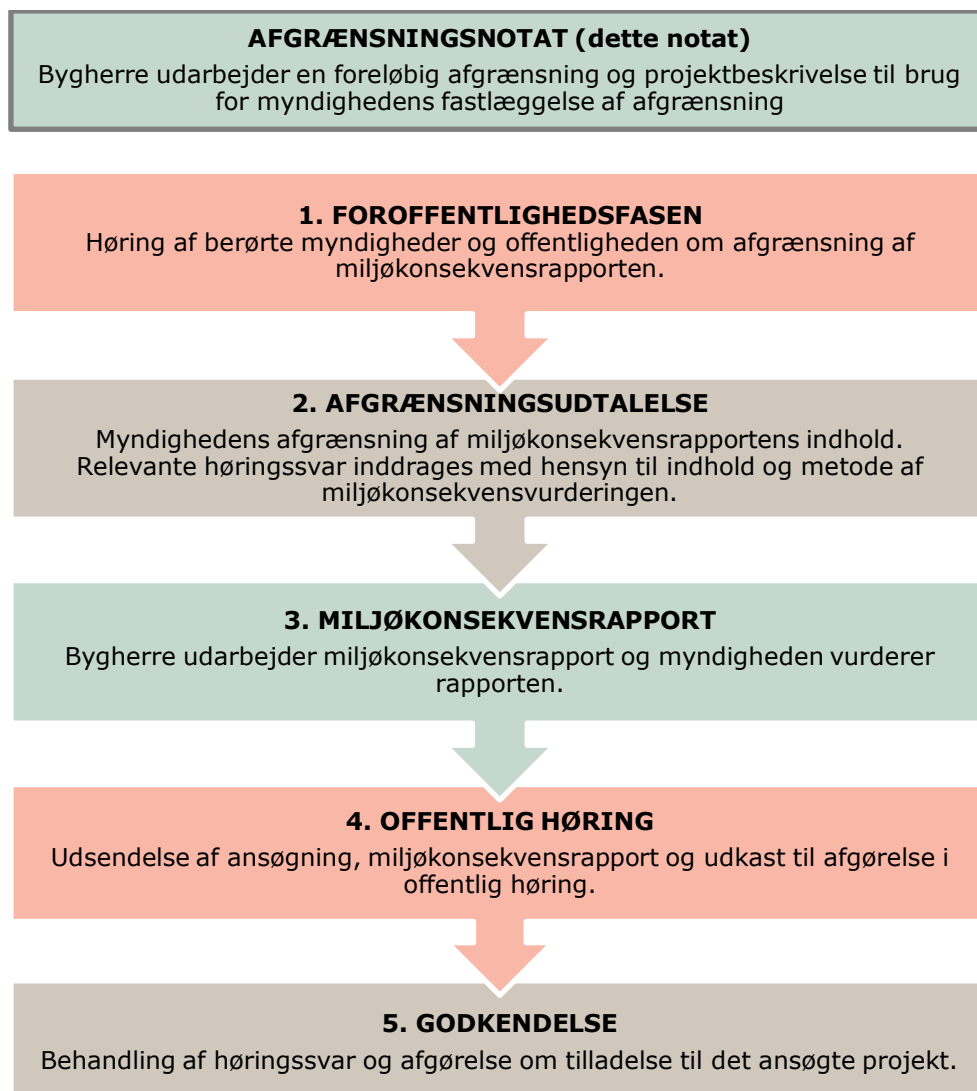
AFGRÆNSNINGSNOTAT (dette notat)
Bygherre udarbejder en foreløbig afgrænsning og projektbeskrivelse til brug for myndighedens fastlæggelse af afgrænsning

1. FOROFFENTLIGHEDSFASEN
Høring af berørte myndigheder og offentligheden om afgrænsning af miljøkonsekvensrapporten.

2. AFGRÆNSNINGSUDTALELSE
Myndighedens afgrænsning af miljøkonsekvensrapportens indhold. Relevante høringssvar inddrages med hensyn til indhold og metode af miljøkonsekvensvurderingen.

3. MILJØKONSEKVENSRAPPORT
Bygherre udarbejder miljøkonsekvensrapport og myndigheden vurderer rapporten.

4. OFFENTLIG HØRING
Udsendelse af ansøgning, miljøkonsekvensrapport og udkast til afgørelse i offentlig høring.

5. GODKENDELSE
Behandling af høringssvar og afgørelse om tilladelse til det ansøgte projekt.